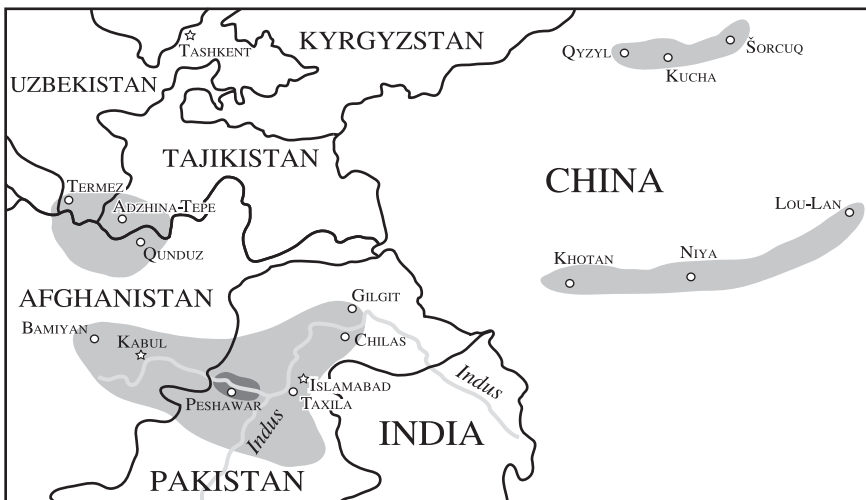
TASHKENT
KYRGYZSTAN
UZBEKISTAN
QYZYL
KUCHA
ŠORCUQ
TAJIKISTAN
TERMEZ
ADZHINA-TEPE
QUNDUZ
CHINA
LOU-LAN
KHOTAN
NIYA
AFGHANISTAN
GILGIT
BAMIYAN
KABUL
CHILAS
ISLAMABAD
PESHAWAR
TAXILA
Indus
Indus
INDIA
PAKISTAN